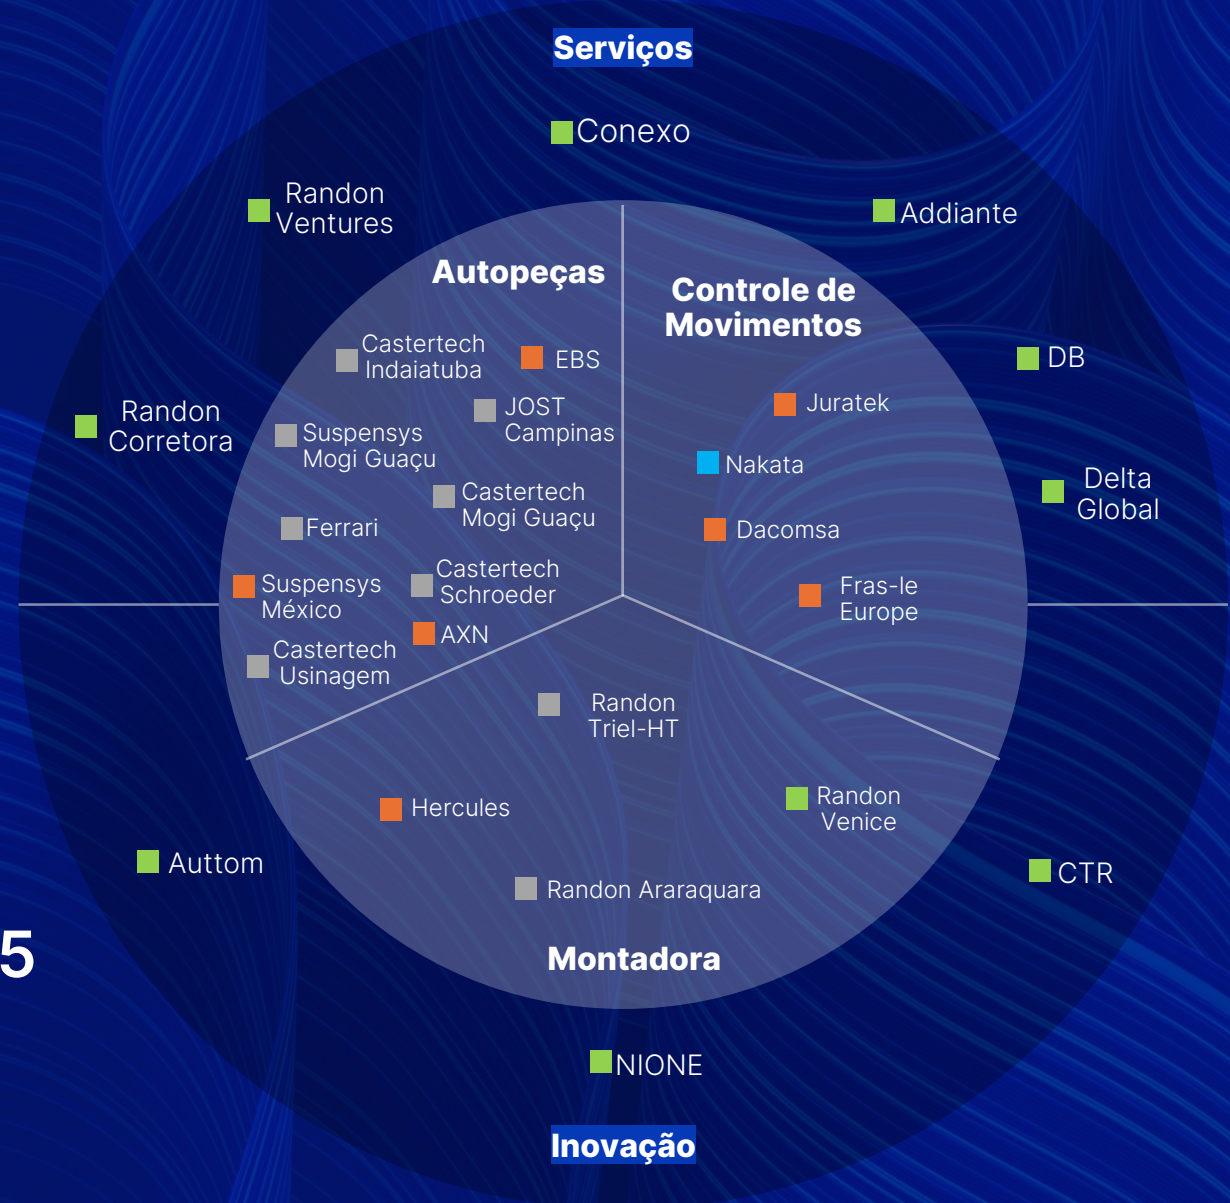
Serviços

Conexo

Randon Ventures

Addiante

Autopeças

Controle de Movimentos

DB

Castertech Indaiatuba

EBS

JOST Campinas

Randon Corretora

Suspensys Mogi Guaçu

Juratek

Nakata

Delta Global

Castertech Mogi Guaçu

Ferrari

Dacomsa

Suspensys México

Castertech Schroeder

Fras-le Europe

AXN

Castertech Usinagem

Randon Triel-HT

Hercules

Randon Venice

Auttom

CTR

Randon Araraquara

5

Montadora

NIONE

Inovação